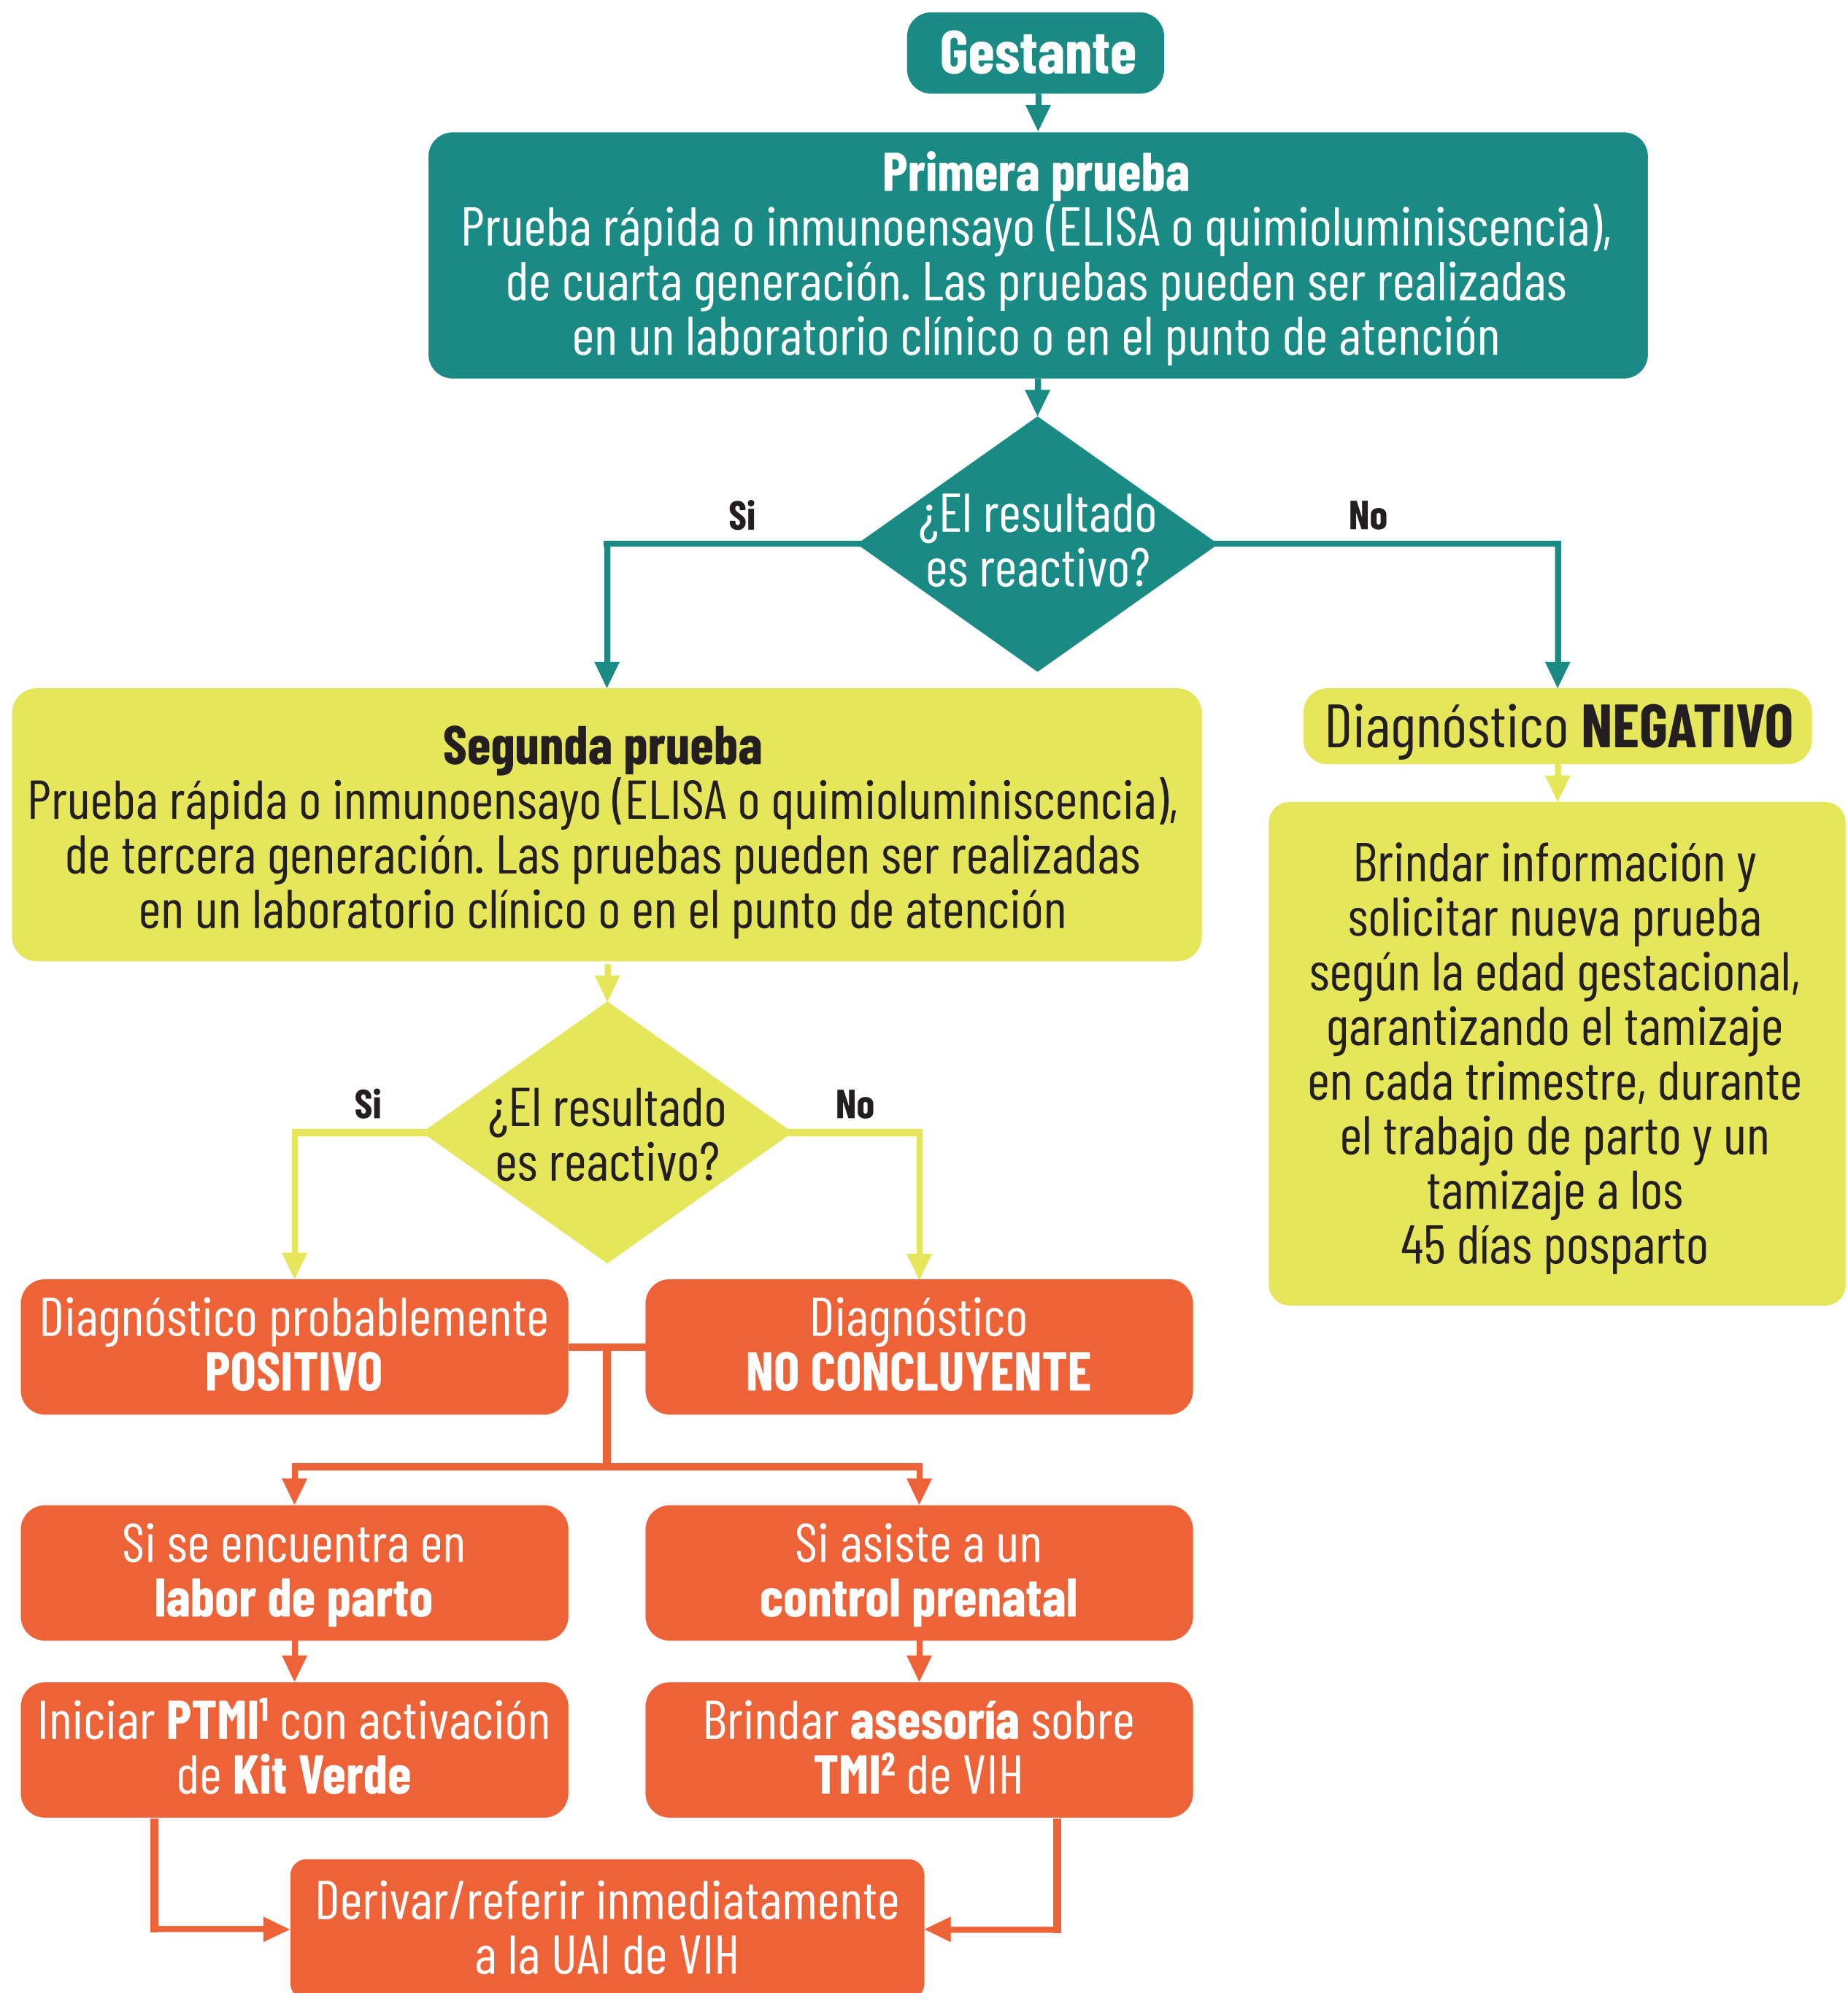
Gestante

Primera prueba
Prueba rápida o inmunoensayo (ELISA o quimioluminiscencia), de cuarta generación. Las pruebas pueden ser realizadas en un laboratorio clínico o en el punto de atención

¿El resultado es reactivo?

Si

No

Segunda prueba
Prueba rápida o inmunoensayo (ELISA o quimioluminiscencia), de tercera generación. Las pruebas pueden ser realizadas en un laboratorio clínico o en el punto de atención

Diagnóstico NEGATIVO

Brindar información y solicitar nueva prueba según la edad gestacional, garantizando el tamizaje en cada trimestre, durante el trabajo de parto y un tamizaje a los 45 días posparto

¿El resultado es reactivo?

Si

No

Diagnóstico probablemente POSITIVO

Diagnóstico NO CONCLUYENTE

Si se encuentra en labor de parto

Si asiste a un control prenatal

Iniciar PTMI$^1$ con activación de Kit Verde

Brindar asesoría sobre TMI$^2$ de VIH

Derivar/referir inmediatamente a la UAI de VIH